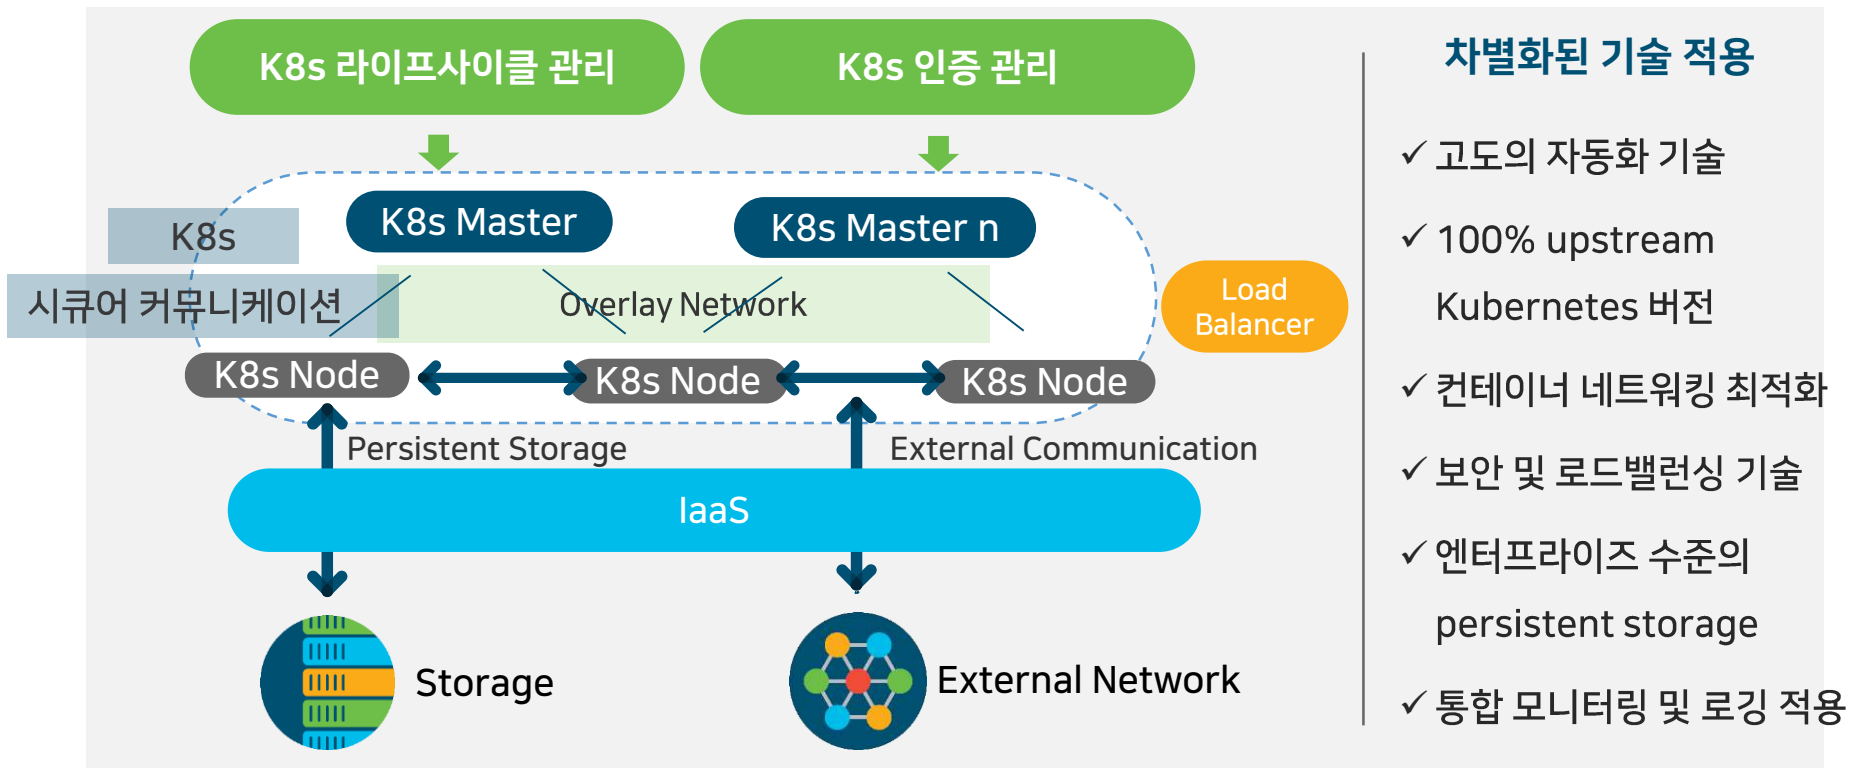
K8s 라이프사이클 관리

K8s 인증 관리

K8s

K8s Master

K8s Master n

시큐어 커뮤니케이션

Overlay Network

Load Balancer

K8s Node

K8s Node

K8s Node

Persistent Storage

External Communication

IaaS

Storage

External Network

차별화된 기술 적용

✓ 고도의 자동화 기술

✓ 100% upstream Kubernetes 버전

✓ 컨테이너 네트워킹 최적화

✓ 보안 및 로드밸런싱 기술

✓ 엔터프라이즈 수준의 persistent storage

✓ 통합 모니터링 및 로깅 적용